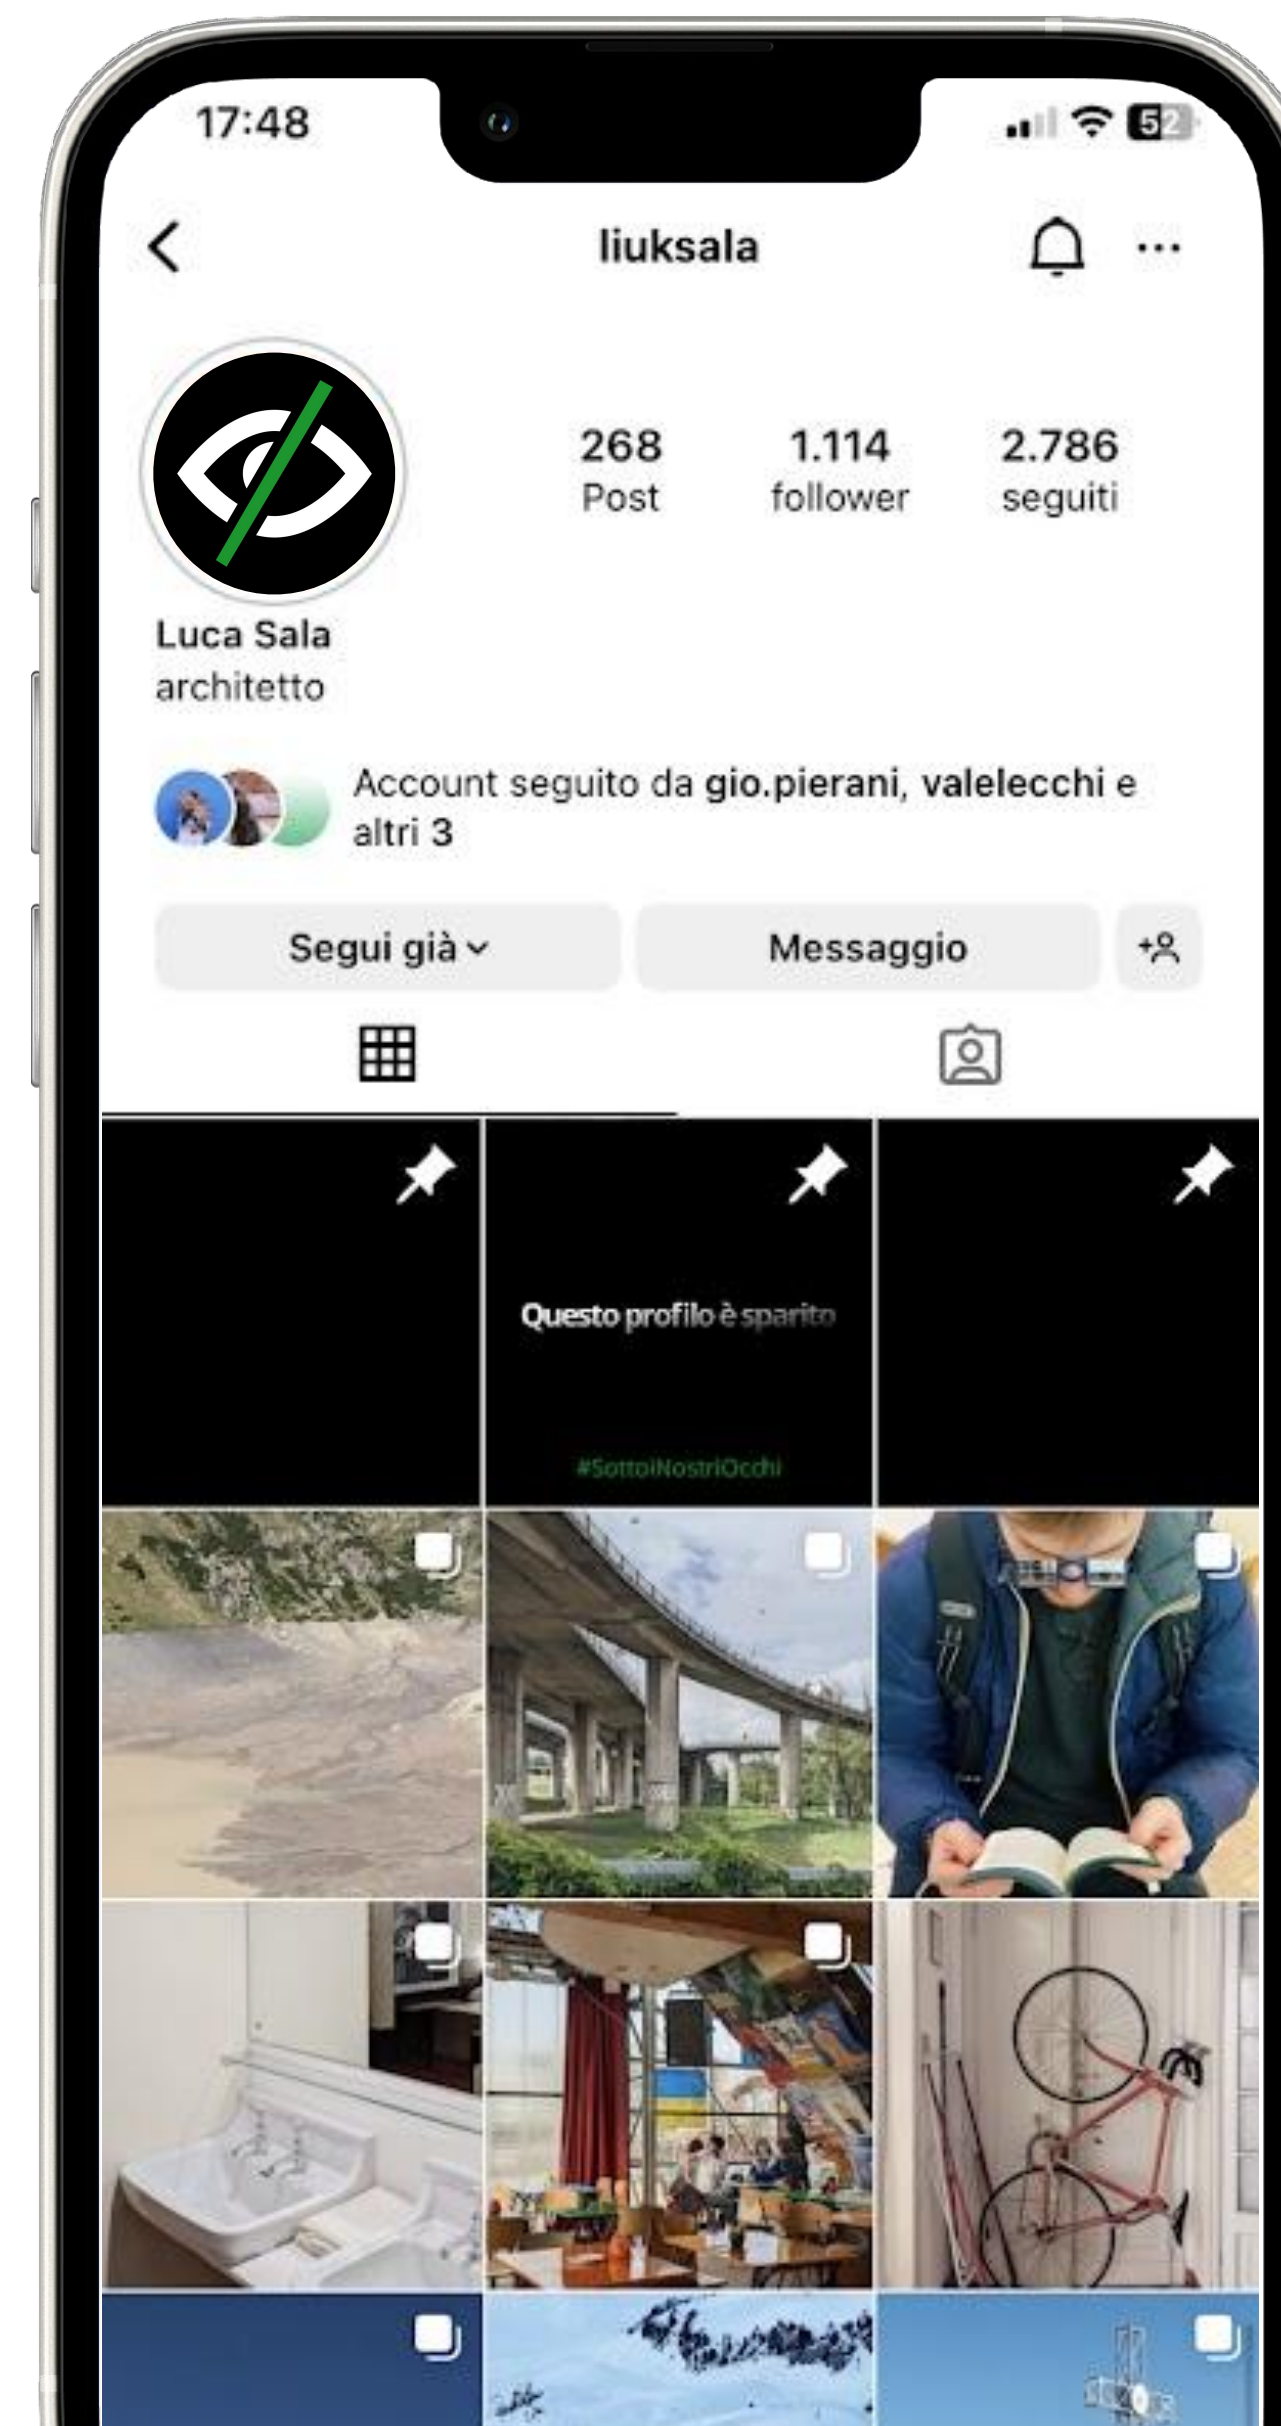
17:48

52

liuksala

268
Post

1.114
follower

2.786
seguiti

Luca Sala
architetto

Account seguito da gio.pierani, valelecchi e altri 3

Segui già

Messaggio

Questo profilo è sparito

#SottoiNostriOcchi